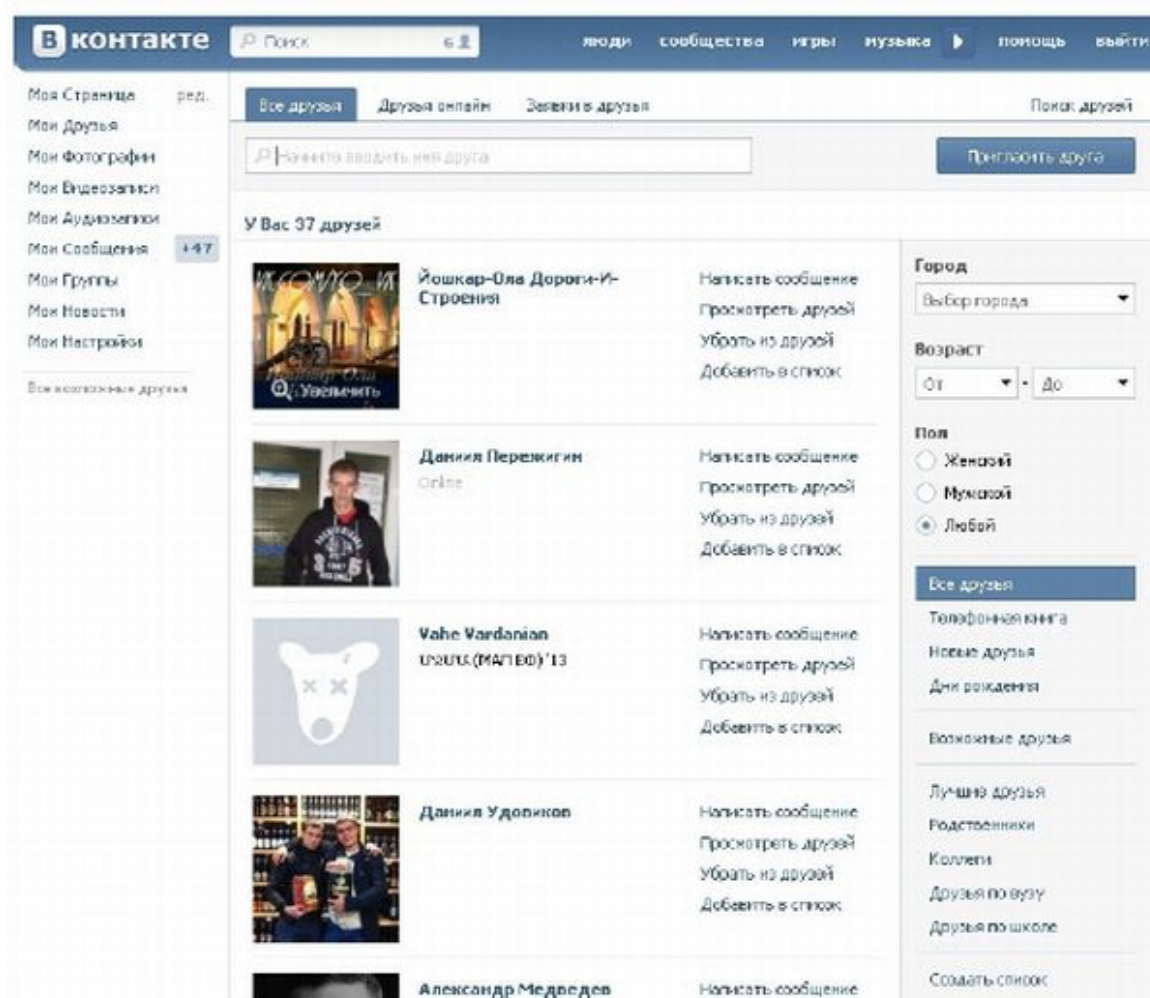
В контакте
Поиск
люди сообщества игры музыка помощь выйти

Моя Страница ред.
Мои Друзья
Мои Фотографии
Мои Видеозаписи
Мои Аудиозаписи
Мои Сообщения +47
Мои Группы
Мои Новости
Мои Настройки
Все возможные друзья

Все друзья Друзья онлайн Заявки в друзья Поиск друзей

Начните вводить имя друга
Пригласить друга

У Вас 37 друзей

Йошкар-Ола Дороги-И-Строения
Увеличить
Написать сообщение
Просмотреть друзей
Убрать из друзей
Добавить в список

Даниил Пережигин
Online
Написать сообщение
Просмотреть друзей
Убрать из друзей
Добавить в список

Vahe Vardanian
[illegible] '13
Написать сообщение
Просмотреть друзей
Убрать из друзей
Добавить в список

Даниил Удовиков
Написать сообщение
Просмотреть друзей
Убрать из друзей
Добавить в список

Александр Медведев
Написать сообщение

Город
Выбор города
Возраст
От - До
Пол
Женский
Мужской
Любой

Все друзья
Телефонная книга
Новые друзья
Дни рождения
Возможные друзья
Лучшие друзья
Родственники
Коллеги
Друзья по вузу
Друзья по школе
Создать список